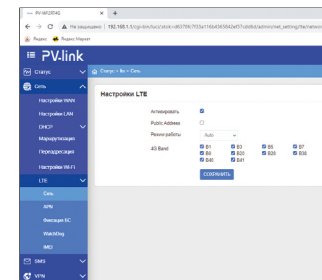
PV-WF2S4G ×

Не защищено | 192.168.1.1/cgi-bin/luci/;stok=d6078c7f25a11664365842e07cdd6d/admin/net_setting/lte/netwo

Яндекс Яндекс Маркет

PV.link

Статус

Сеть

Настройки WAN

Настройки LAN

DHCP

Маршрутизация

Переадресация

Настройки Wi-Fi

LTE

Сеть

APN

Фиксация БС

WatchDog

IMEI

SMS

VPN

Статус > lte > Сеть

Настройки LTE

Активировать

Public Address

Режим работы Auto

4G Band

B1 B3 B5 B7

B8 B20 B28 B38

B40 B41

СОХРАНИТЬ